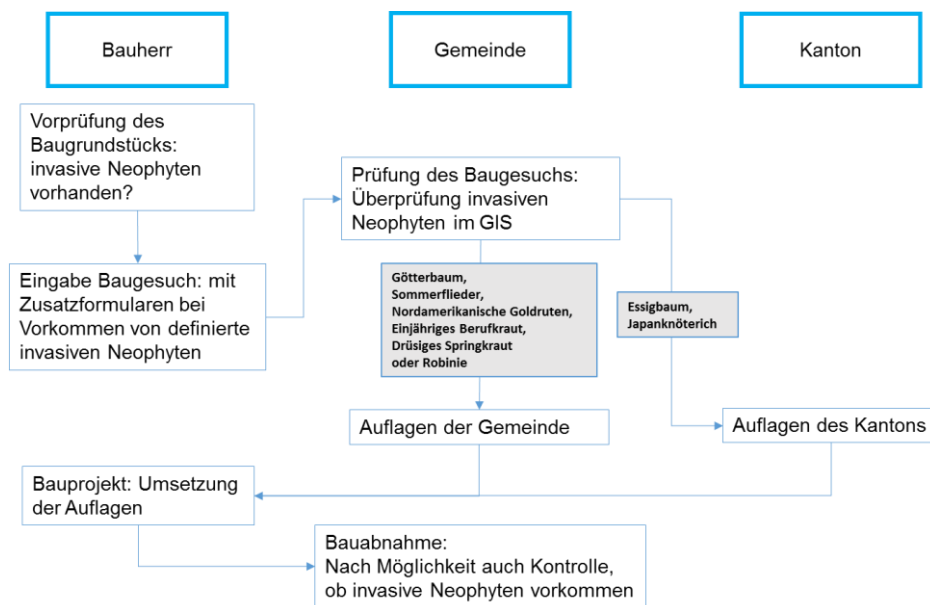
Bauherr

Gemeinde

Kanton

Vorprüfung des Baugrundstücks: invasive Neophyten vorhanden?

Eingabe Baugesuch: mit Zusatzformularen bei Vorkommen von definierte invasiven Neophyten

Prüfung des Baugesuchs: Überprüfung invasiven Neophyten im GIS

Götterbaum, Sommerflieder, Nordamerikanische Goldruten, Einjähriges Berufkraut, Drüsiges Springkraut oder Robinie

Essigbaum, Japanknöterich

Auflagen der Gemeinde

Auflagen des Kantons

Bauprojekt: Umsetzung der Auflagen

Bauabnahme: Nach Möglichkeit auch Kontrolle, ob invasive Neophyten vorkommen